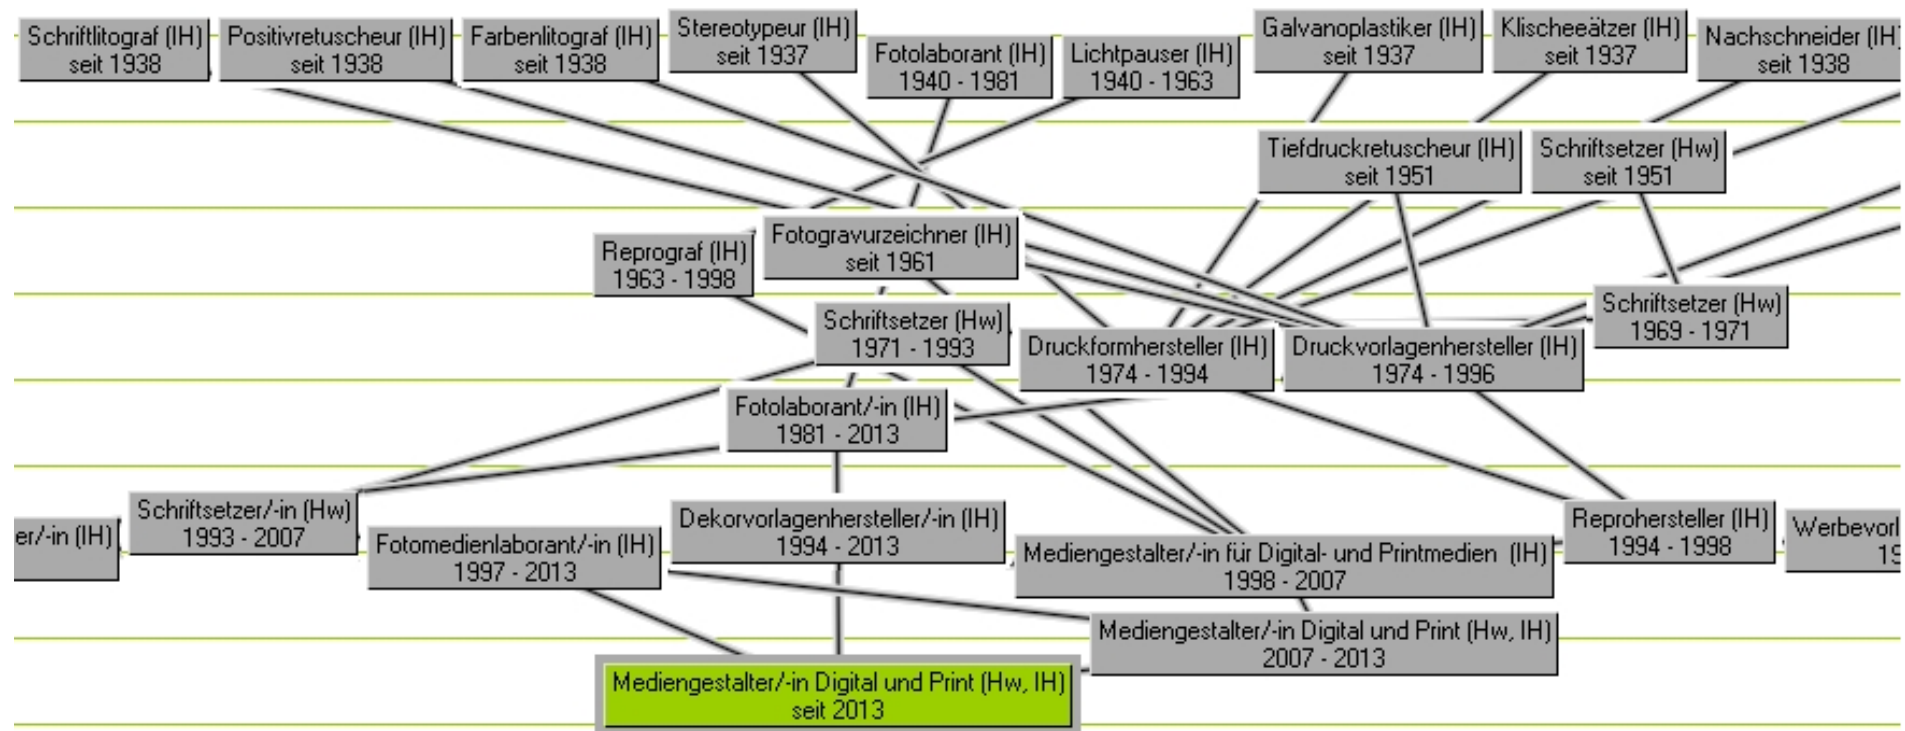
Schriftlitograf (IH) seit 1938

Positivretuscheur (IH) seit 1938

Farbenlitograf (IH) seit 1938

Stereotypeur (IH) seit 1937

Fotolaborant (IH) 1940 - 1981

Lichtpauser (IH) 1940 - 1963

Galvanoplastiker (IH) seit 1937

Klischeeätzer (IH) seit 1937

Nachschneider (IH) seit 1938

Tiefdruckretuscheur (IH) seit 1951

Schriftsetzer (Hw) seit 1951

Reprograf (IH) 1963 - 1998

Fotogravurzeichner (IH) seit 1961

Schriftsetzer (Hw) 1971 - 1993

Druckformhersteller (IH) 1974 - 1994

Druckvorlagenhersteller (IH) 1974 - 1996

Schriftsetzer (Hw) 1969 - 1971

Fotolaborant/-in (IH) 1981 - 2013

er/-in (IH)

Schriftsetzer/-in (Hw) 1993 - 2007

Fotomedienlaborant/-in (IH) 1997 - 2013

Dekorvorlagenhersteller/-in (IH) 1994 - 2013

Mediengestalter/-in für Digital- und Printmedien (IH) 1998 - 2007

Reprohersteller (IH) 1994 - 1998

Werbevorl 19

Mediengestalter/-in Digital und Print (Hw, IH) 2007 - 2013

Mediengestalter/-in Digital und Print (Hw, IH) seit 2013